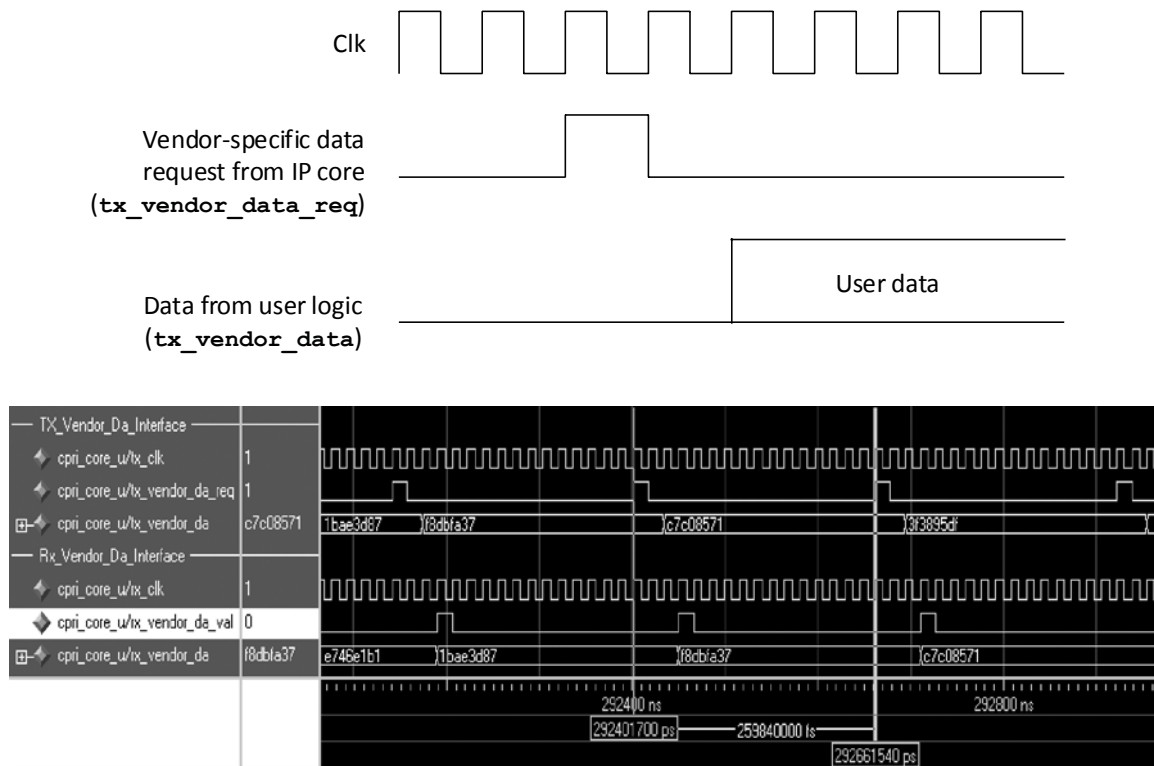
Clk

Vendor-specific data request from IP core (**tx_vendor_data_req**)

User data

Data from user logic (**tx_vendor_data**)

TX_Vendor_Da_Interface
cpri_core_u/tx_clk 1
cpri_core_u/tx_vendor_da_req 1
cpri_core_u/tx_vendor_da c7c08571
1bae3d87 f8dbfa37 c7c08571 3f3895df
Rx_Vendor_Da_Interface
cpri_core_u/rx_clk 1
cpri_core_u/rx_vendor_da_val 0
cpri_core_u/rx_vendor_da f8dbfa37
e746e1b1 1bae3d87 f8dbfa37 c7c08571
292400 ns
292800 ns
292401700 ps
253840000 fs
292661540 ps